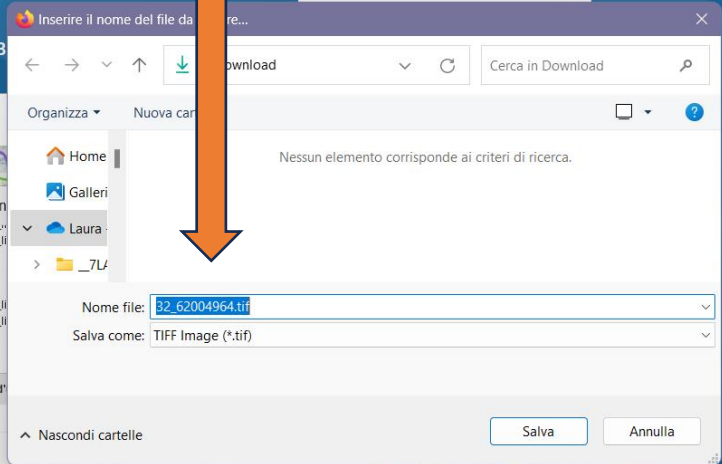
Inserire il nome del file da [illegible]re...

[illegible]ownload

Cerca in Download

Organizza ▾

Nuova car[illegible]

Home

Galleri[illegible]

Laura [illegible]

_7L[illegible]

Nessun elemento corrisponde ai criteri di ricerca.

Nome file: 32_62004964.tif

Salva come: TIFF Image (*.tif)

Nascondi cartelle

Salva

Annulla